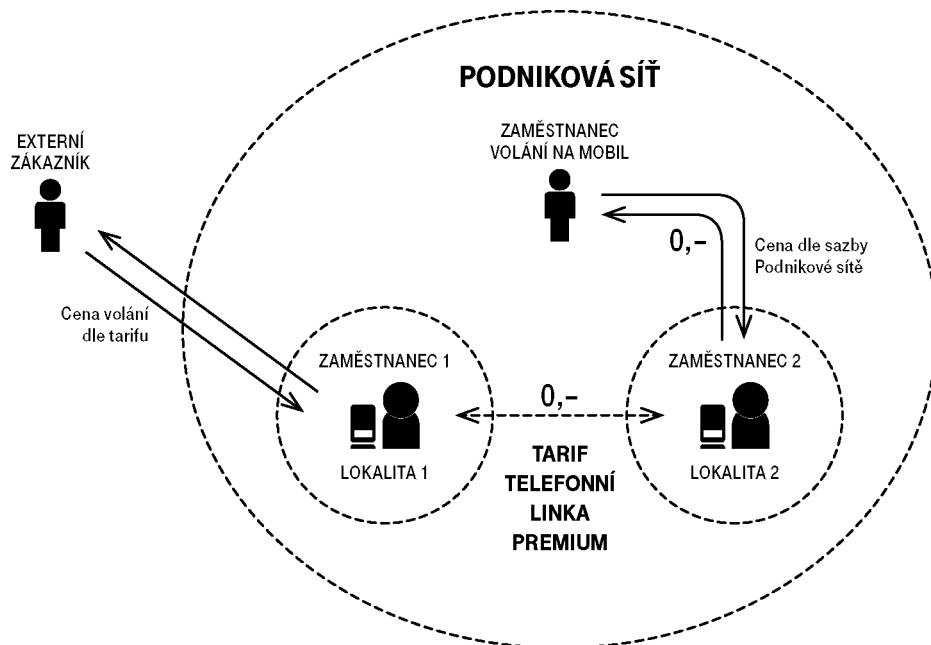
PODNIKOVÁ SÍŤ

EXTERNÍ ZÁKAZNÍK

ZAMĚSTNANEC VOLÁNÍ NA MOBIL

0,-

Cena dle sazby Podnikové sítě

Cena volání dle tarifu

ZAMĚSTNANEC 1

LOKALITA 1

0,-

ZAMĚSTNANEC 2

LOKALITA 2

TARIF TELEFONNÍ LINKA PREMIUM